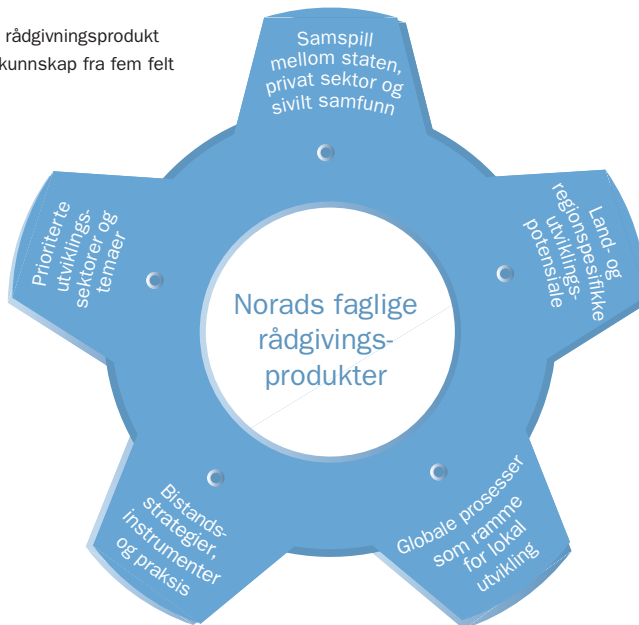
rådgivningsprodukt
kunnskap fra fem felt

Samspill mellom staten, privat sektor og sivilt samfunn

Land- og regionspesifikke utviklingspotensiale

Globale prosesser som ramme for lokal utvikling

Bistandsstrategier, instrumenter og praksis

Prioriterte utviklingssektorer og temaer

Norads faglige rådgivingsprodukter